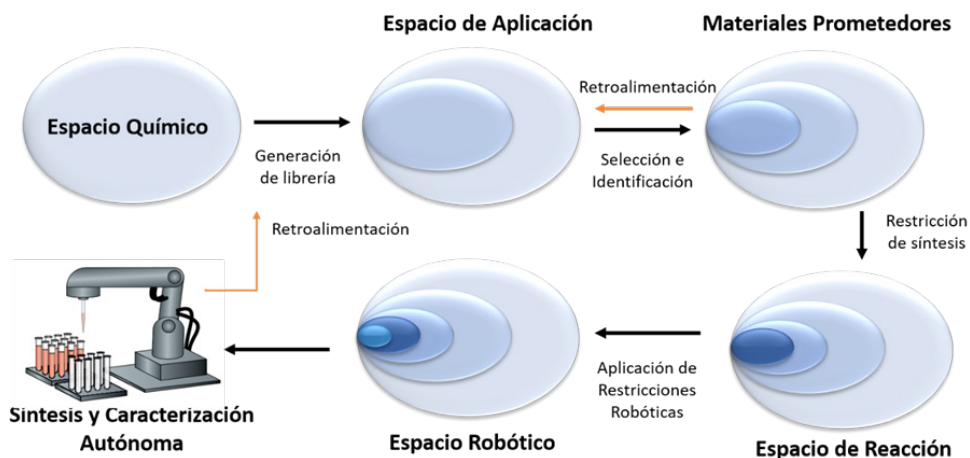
Espacio de Aplicación

Materiales Prometedores

Espacio Químico

Generación de librería

Retroalimentación

Selección e Identificación

Restricción de síntesis

Retroalimentación

Síntesis y Caracterización Autónoma

Espacio Robótico

Aplicación de Restricciones Robóticas

Espacio de Reacción